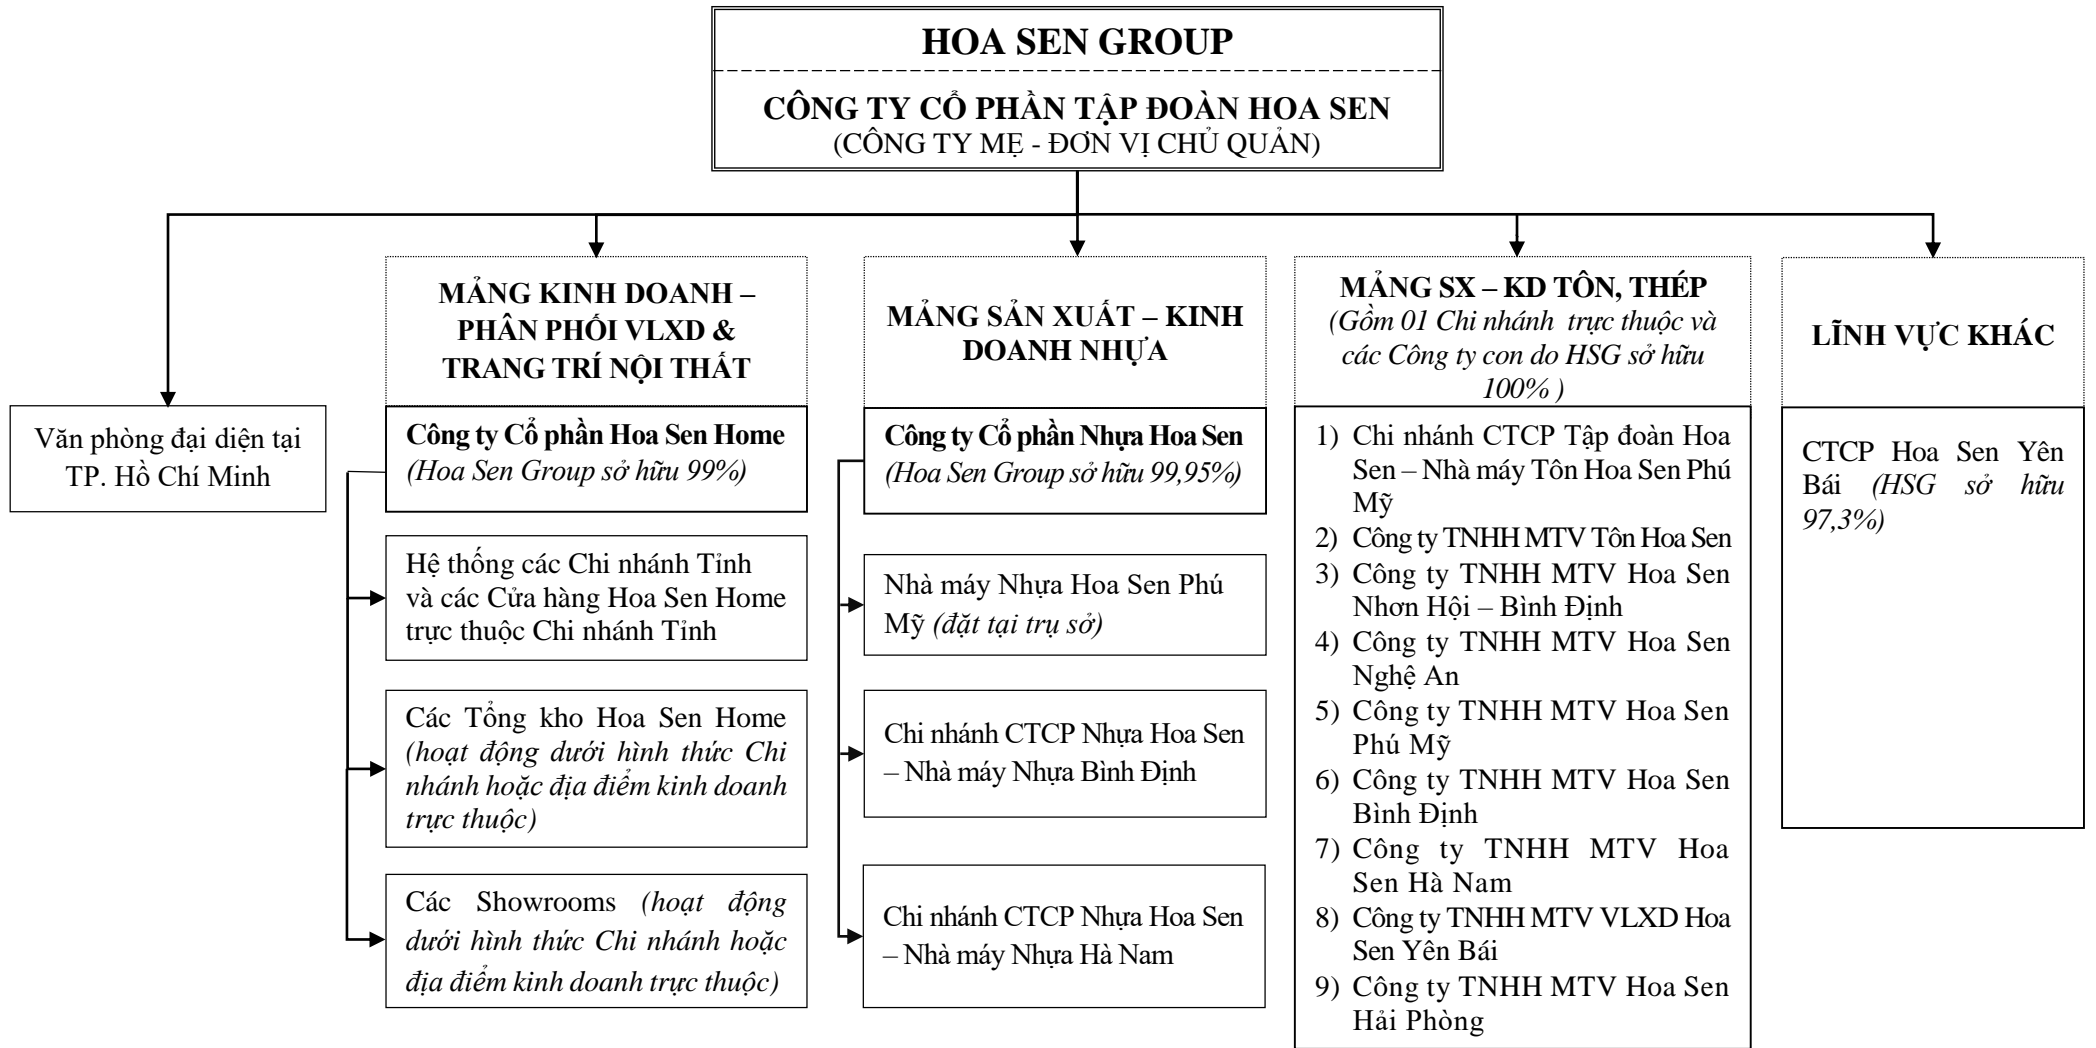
HOA SEN GROUP

CÔNG TY CỔ PHẦN TẬP ĐOÀN HOA SEN
(CÔNG TY MẸ - ĐƠN VỊ CHỦ QUẢN)

Văn phòng đại diện tại TP. Hồ Chí Minh

MẢNG KINH DOANH – PHÂN PHỐI VLXD & TRANG TRÍ NỘI THẤT

Công ty Cổ phần Hoa Sen Home
(Hoa Sen Group sở hữu 99%)

Hệ thống các Chi nhánh Tỉnh và các Cửa hàng Hoa Sen Home trực thuộc Chi nhánh Tỉnh

Các Tổng kho Hoa Sen Home (hoạt động dưới hình thức Chi nhánh hoặc địa điểm kinh doanh trực thuộc)

Các Showrooms (hoạt động dưới hình thức Chi nhánh hoặc địa điểm kinh doanh trực thuộc)

MẢNG SẢN XUẤT – KINH DOANH NHỰA

Công ty Cổ phần Nhựa Hoa Sen
(Hoa Sen Group sở hữu 99,95%)

Nhà máy Nhựa Hoa Sen Phú Mỹ (đặt tại trụ sở)

Chi nhánh CTCP Nhựa Hoa Sen – Nhà máy Nhựa Bình Định

Chi nhánh CTCP Nhựa Hoa Sen – Nhà máy Nhựa Hà Nam

MẢNG SX – KD TÔN, THÉP
(Gồm 01 Chi nhánh trực thuộc và các Công ty con do HSG sở hữu 100% )

1) Chi nhánh CTCP Tập đoàn Hoa Sen – Nhà máy Tôn Hoa Sen Phú Mỹ
2) Công ty TNHH MTV Tôn Hoa Sen
3) Công ty TNHH MTV Hoa Sen Nhơn Hội – Bình Định
4) Công ty TNHH MTV Hoa Sen Nghệ An
5) Công ty TNHH MTV Hoa Sen Phú Mỹ
6) Công ty TNHH MTV Hoa Sen Bình Định
7) Công ty TNHH MTV Hoa Sen Hà Nam
8) Công ty TNHH MTV VLXD Hoa Sen Yên Bái
9) Công ty TNHH MTV Hoa Sen Hải Phòng

LĨNH VỰC KHÁC

CTCP Hoa Sen Yên Bái (HSG sở hữu 97,3%)